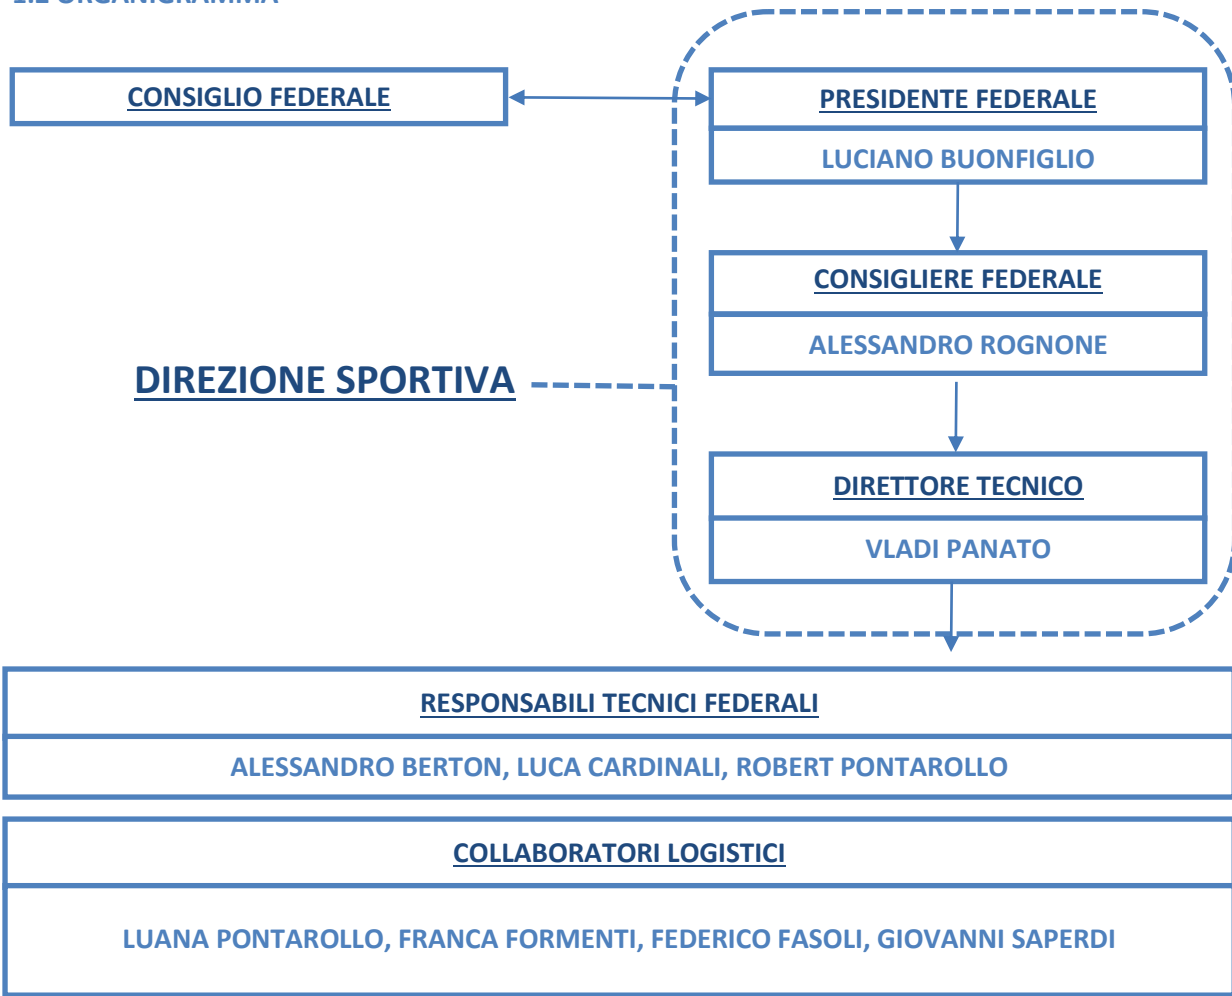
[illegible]

CONSIGLIO FEDERALE

PRESIDENTE FEDERALE

LUCIANO BUONFIGLIO

CONSIGLIERE FEDERALE

ALESSANDRO ROGNONE

DIREZIONE SPORTIVA

DIRETTORE TECNICO

VLADI PANATO

RESPONSABILI TECNICI FEDERALI

ALESSANDRO BERTON, LUCA CARDINALI, ROBERT PONTAROLLO

COLLABORATORI LOGISTICI

LUANA PONTAROLLO, FRANCA FORMENTI, FEDERICO FASOLI, GIOVANNI SAPERDI